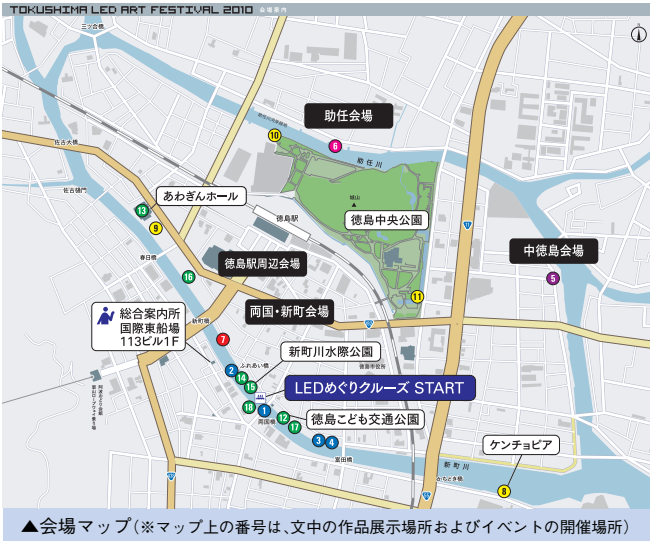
TOKUSHIMA LED ART FESTIVAL 2010 会場案内

助任会場

10

6

助任川

あわぎんホール

徳島駅

城山

徳島中央公園

13

9

中徳島会場

5

16

徳島駅周辺会場

11

両国・新町会場

総合案内所
国際東船場
113ビル1F

7

新町川水際公園

2

14

15

LEDめぐりクルーズ START

18

1

12

17

徳島こども交通公園

3

4

ケンチョピア

新町川

8

▲会場マップ(※マップ上の番号は、文中の作品展示場所およびイベントの開催場所)